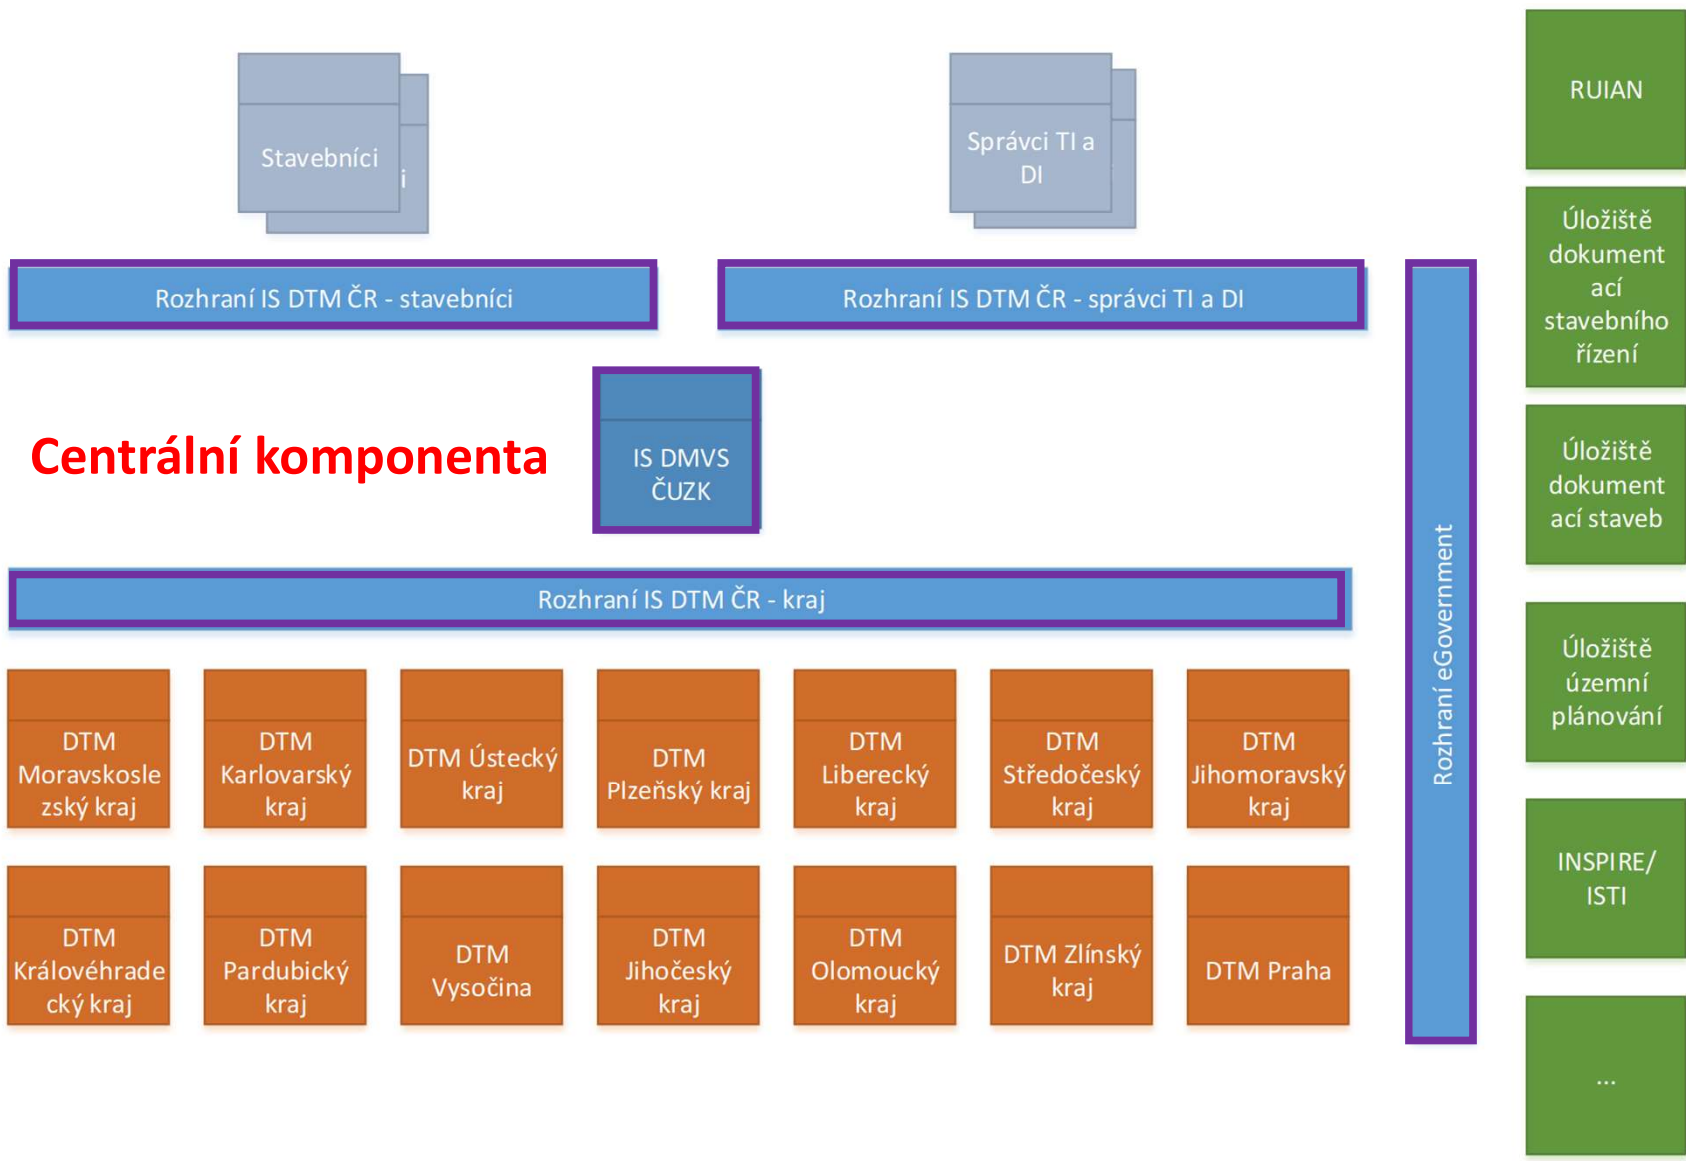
Stavebníci

i

Správci TI a DI

RUIAN

Rozhraní IS DTM ČR - stavebníci

Rozhraní IS DTM ČR - správci TI a DI

Úložiště dokumentací stavebního řízení

Centrální komponenta

IS DMVS ČUZK

Úložiště dokumentací staveb

Rozhraní IS DTM ČR - kraj

Rozhraní eGovernment

Úložiště územní plánování

DTM Moravskoslezský kraj

DTM Karlovarský kraj

DTM Ústecký kraj

DTM Plzeňský kraj

DTM Liberecký kraj

DTM Středočeský kraj

DTM Jihomoravský kraj

INSPIRE/ ISTI

DTM Královéhradecký kraj

DTM Pardubický kraj

DTM Vysočina

DTM Jihočeský kraj

DTM Olomoucký kraj

DTM Zlínský kraj

DTM Praha

...